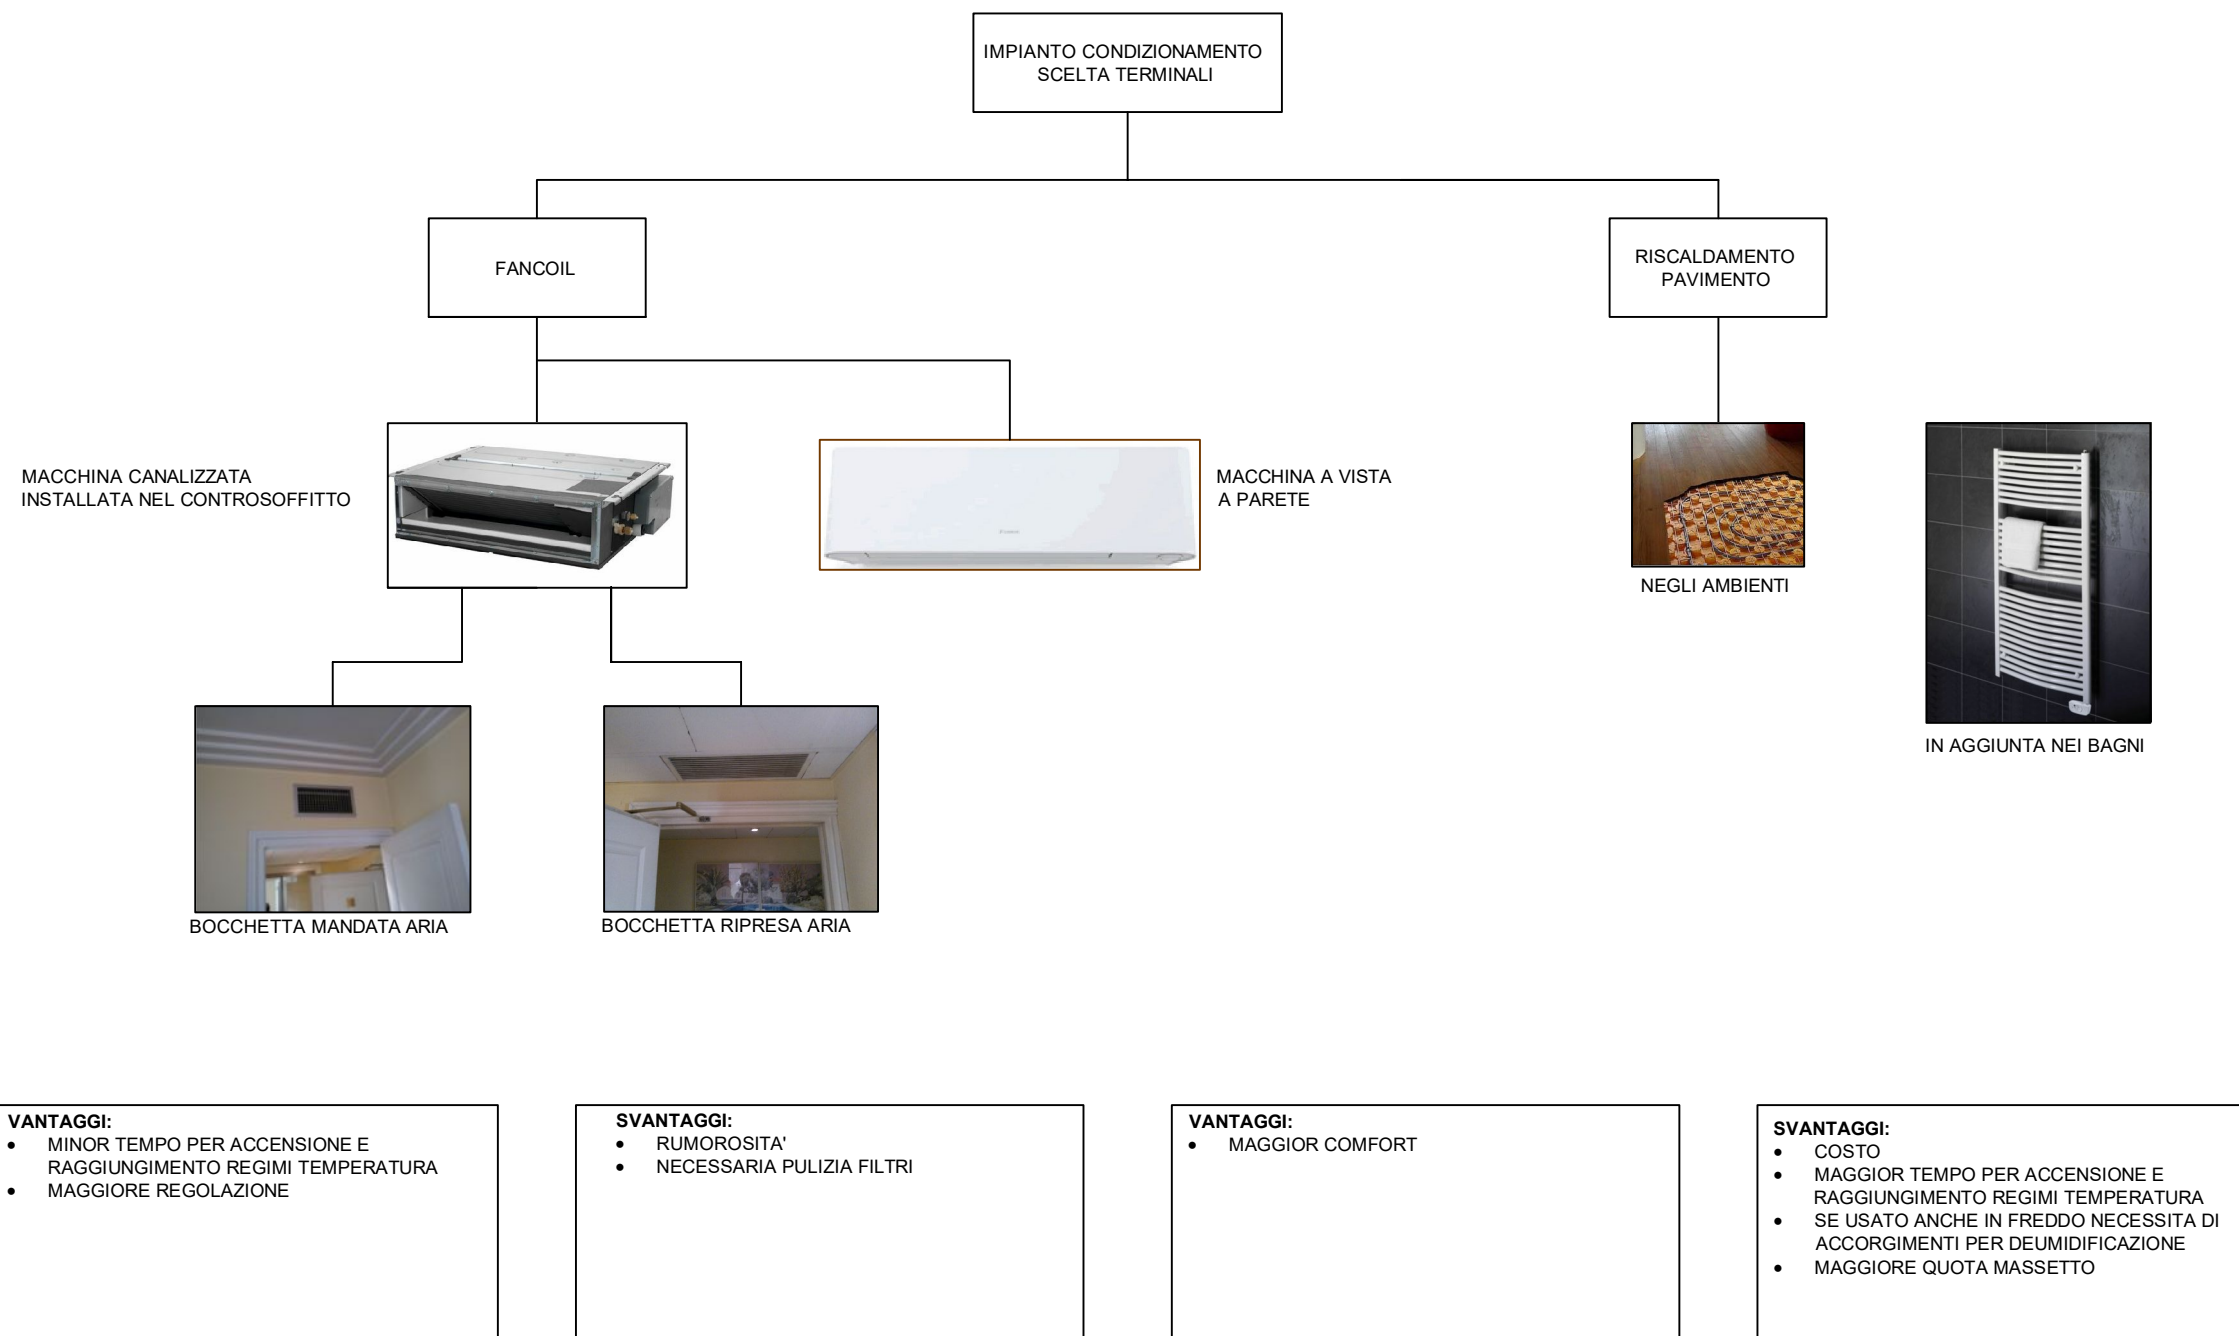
IMPIANTO CONDIZIONAMENTO
SCELTA TERMINALI

FANCOIL

RISCALDAMENTO
PAVIMENTO

MACCHINA CANALIZZATA
INSTALLATA NEL CONTROSOFFITTO

MACCHINA A VISTA
A PARETE

NEGLI AMBIENTI

IN AGGIUNTA NEI BAGNI

BOCCHETTA MANDATA ARIA

BOCCHETTA RIPRESA ARIA

**VANTAGGI:**
- MINOR TEMPO PER ACCENSIONE E RAGGIUNGIMENTO REGIMI TEMPERATURA
- MAGGIORE REGOLAZIONE

**SVANTAGGI:**
- RUMOROSITA'
- NECESSARIA PULIZIA FILTRI

**VANTAGGI:**
- MAGGIOR COMFORT

**SVANTAGGI:**
- COSTO
- MAGGIOR TEMPO PER ACCENSIONE E RAGGIUNGIMENTO REGIMI TEMPERATURA
- SE USATO ANCHE IN FREDDO NECESSITA DI ACCORGIMENTI PER DEUMIDIFICAZIONE
- MAGGIORE QUOTA MASSETTO